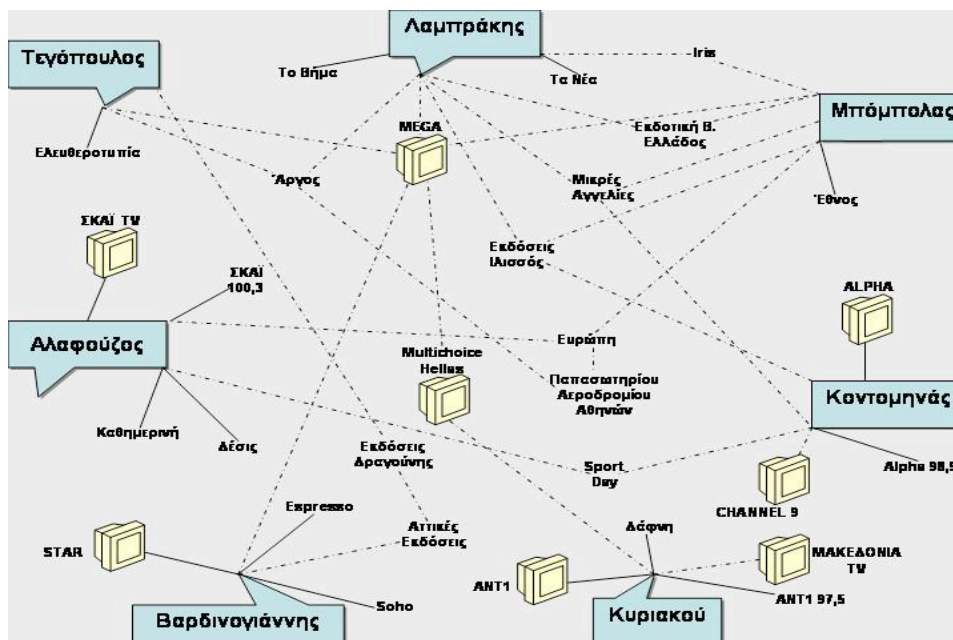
Λαμπράκης

Τεγόπουλος

Το Βήμα

Τα Νέα

Iris

Μπόμπολας

MEGA

Εκδοτική Β. Ελλάδος

Ελευθεροτυπία

Άργος

Μικρές Αγγελίες

Έθνος

ΣΚΑΪ TV

Εκδόσεις Ιλισσός

ΣΚΑΪ 100,3

ALPHA

Αλαφούζος

Ευρώπη

Multichoice Hellas

Παπασωτηρίου Αεροδρομίου Αθηνών

Κοντομηνάς

Καθημερινή

Δέσις

Εκδόσεις Δραγούνης

Sport Day

Alpha 98,5

CHANNEL 9

Espresso

Δάφνη

STAR

Αττικές Εκδόσεις

ΜΑΚΕΔΟΝΙΑ TV

ANT1

ANT1 97,5

Soho

Βαρδινογιάννης

Κυριακού